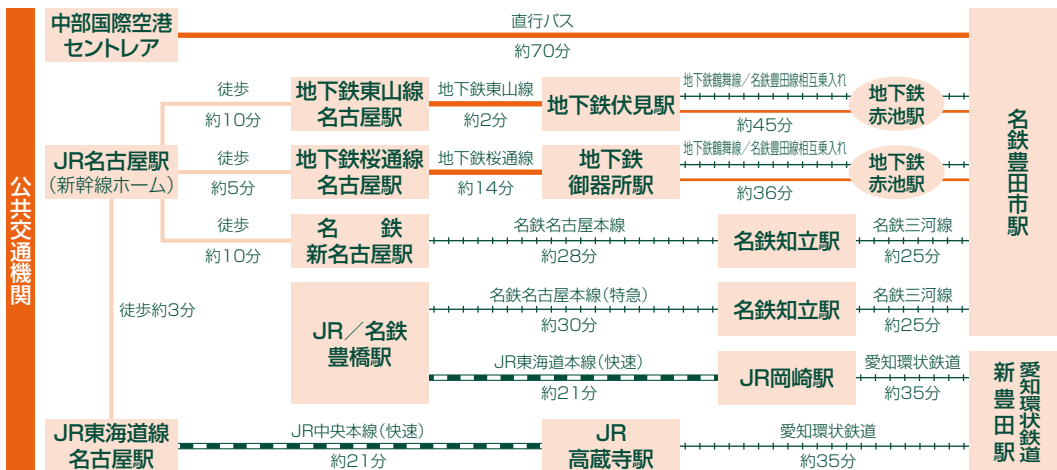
公共交通機関

中部国際空港 セントレア
直行バス
約70分

JR名古屋駅 (新幹線ホーム)

徒歩
約10分
地下鉄東山線 名古屋駅
地下鉄東山線
約2分
地下鉄伏見駅
地下鉄鶴舞線／名鉄豊田線相互乗入れ
約45分
地下鉄 赤池駅

徒歩
約5分
地下鉄桜通線 名古屋駅
地下鉄桜通線
約14分
地下鉄 御器所駅
地下鉄鶴舞線／名鉄豊田線相互乗入れ
約36分
地下鉄 赤池駅

徒歩
約10分
名鉄 新名古屋駅
名鉄名古屋本線
約28分
名鉄知立駅
名鉄三河線
約25分

名鉄豊田市駅

徒歩約3分

JR／名鉄 豊橋駅
名鉄名古屋本線(特急)
約30分
名鉄知立駅
名鉄三河線
約25分

JR東海道本線(快速)
約21分
JR岡崎駅
愛知環状鉄道
約35分

愛知環状鉄道 新豊田駅

JR東海道線 名古屋駅
JR中央本線(快速)
約21分
JR 高蔵寺駅
愛知環状鉄道
約35分